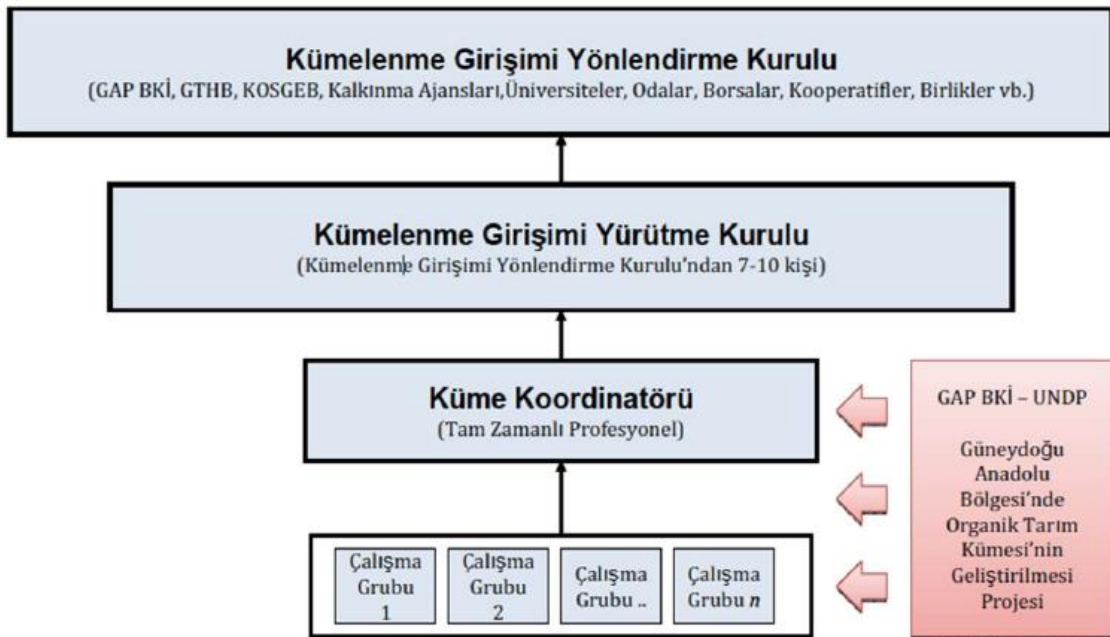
Kümelenme Girişimi Yönlendirme Kurulu
(GAP BKİ, GTHB, KOSGEB, Kalkınma Ajansları,Üniversiteler, Odalar, Borsalar, Kooperatifler, Birlikler vb.)

Kümelenme Girişimi Yürütme Kurulu
(Kümelenme Girişimi Yönlendirme Kurulu'ndan 7-10 kişi)

Küme Koordinatörü
(Tam Zamanlı Profesyonel)

GAP BKİ – UNDP

Güneydoğu Anadolu Bölgesi'nde Organik Tarım Kümesi'nin Geliştirilmesi Projesi

Çalışma Grubu 1

Çalışma Grubu 2

Çalışma Grubu ..

Çalışma Grubu $n$